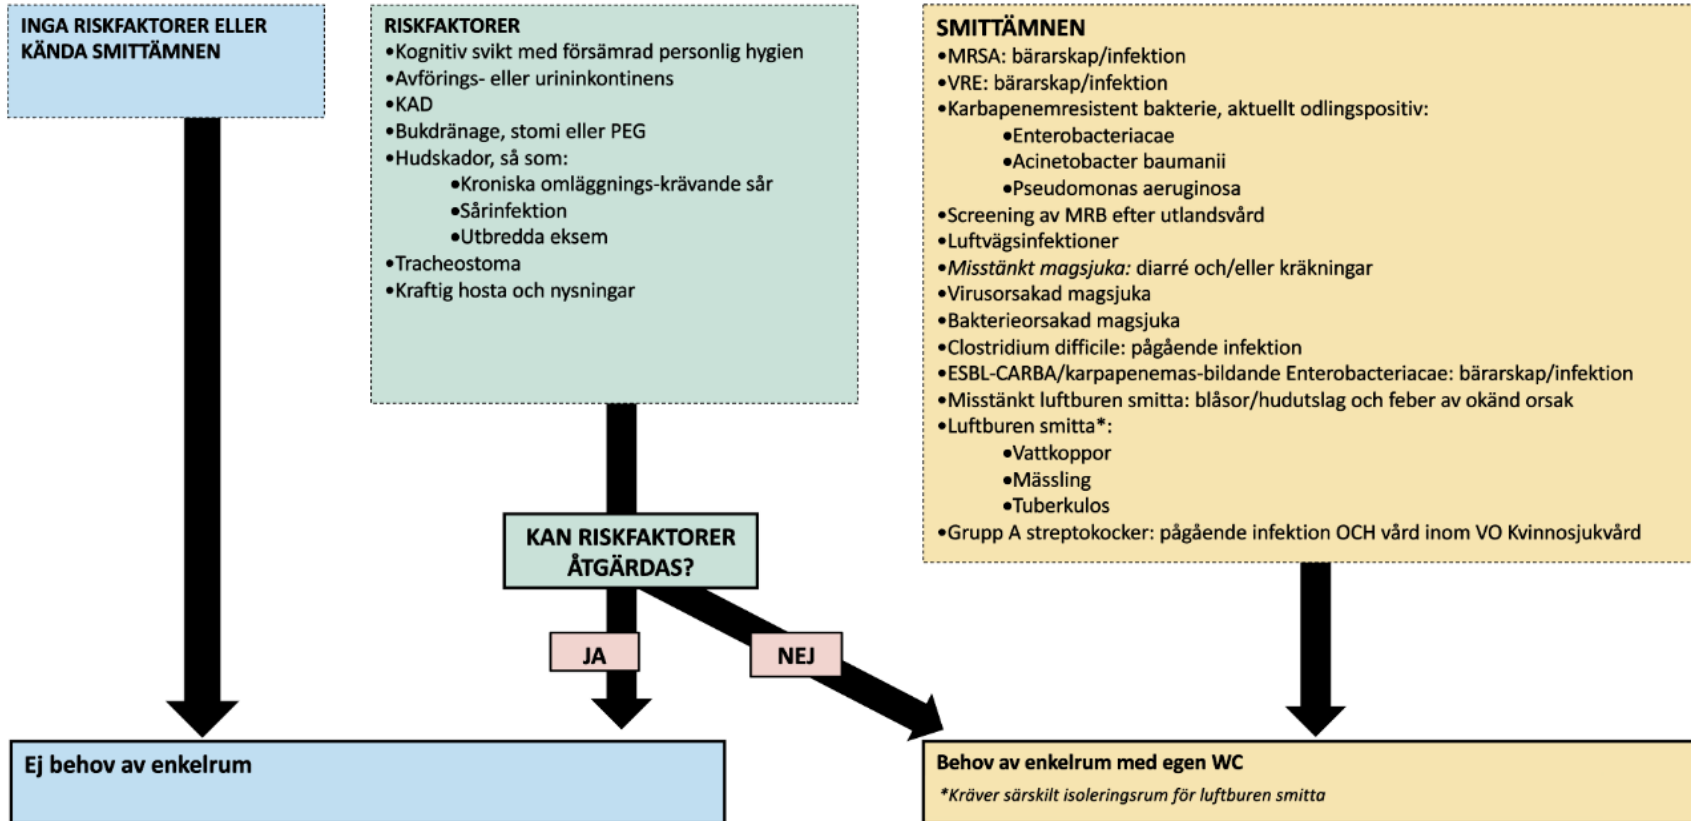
INGA RISKFAKTORER ELLER KÄNDA SMITTÄMNEN

RISKFAKTORER
•Kognitiv svikt med försämrad personlig hygien
•Avförings- eller urininkontinens
•KAD
•Bukdränage, stomi eller PEG
•Hudskador, så som:
•Kroniska omläggnings-krävande sår
•Sårinfektion
•Utbredda eksem
•Tracheostoma
•Kraftig hosta och nysningar

SMITTÄMNEN
•MRSA: bärarskap/infektion
•VRE: bärarskap/infektion
•Karbapenemresistent bakterie, aktuellt odlingspositiv:
•Enterobacteriacae
•Acinetobacter baumanii
•Pseudomonas aeruginosa
•Screening av MRB efter utlandsvård
•Luftvägsinfektioner
•Misstänkt magsjuka: diarré och/eller kräkningar
•Virusorsakad magsjuka
•Bakterieorsakad magsjuka
•Clostridium difficile: pågående infektion
•ESBL-CARBA/karpapenemas-bildande Enterobacteriacae: bärarskap/infektion
•Misstänkt luftburen smitta: blåsor/hudutslag och feber av okänd orsak
•Luftburen smitta*:
•Vattkoppor
•Mässling
•Tuberkulos
•Grupp A streptokocker: pågående infektion OCH vård inom VO Kvinnosjukvård

KAN RISKFAKTORER ÅTGÄRDAS?

JA

NEJ

Ej behov av enkelrum

Behov av enkelrum med egen WC
*Kräver särskilt isoleringsrum för luftburen smitta